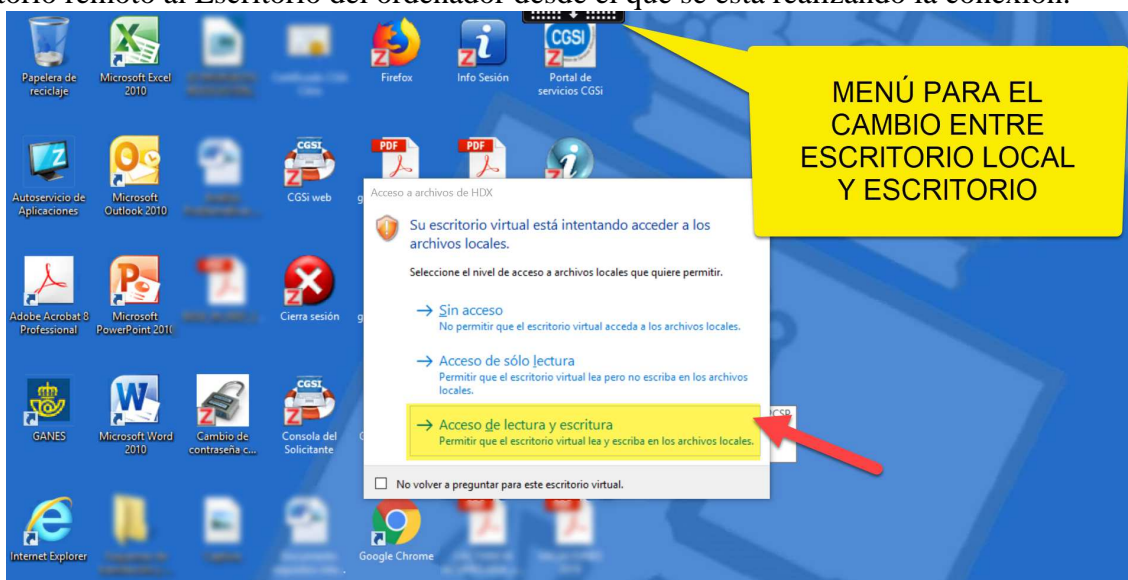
torio remoto al Escritorio del ordenador desde el que se está realizando la conexión.

Papelera de reciclaje

Microsoft Excel 2010

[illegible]

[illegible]

Firefox

Info Sesión

Portal de servicios CGSi

MENÚ PARA EL CAMBIO ENTRE ESCRITORIO LOCAL Y ESCRITORIO

Autoservicio de Aplicaciones

Microsoft Outlook 2010

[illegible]

CGSi web

Acceso a archivos de HDX

Su escritorio virtual está intentando acceder a los archivos locales.

Seleccione el nivel de acceso a archivos locales que quiere permitir.

→ Sin acceso
No permitir que el escritorio virtual acceda a los archivos locales.

→ Acceso de sólo lectura
Permitir que el escritorio virtual lea pero no escriba en los archivos locales.

→ Acceso de lectura y escritura
Permitir que el escritorio virtual lea y escriba en los archivos locales.

No volver a preguntar para este escritorio virtual.

Adobe Acrobat 8 Professional

Microsoft PowerPoint 2010

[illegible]

Cierra sesión

GANES

Microsoft Word 2010

Cambio de contraseña c...

Consola del Solicitante

Internet Explorer

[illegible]

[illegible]

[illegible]

Google Chrome

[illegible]

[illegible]